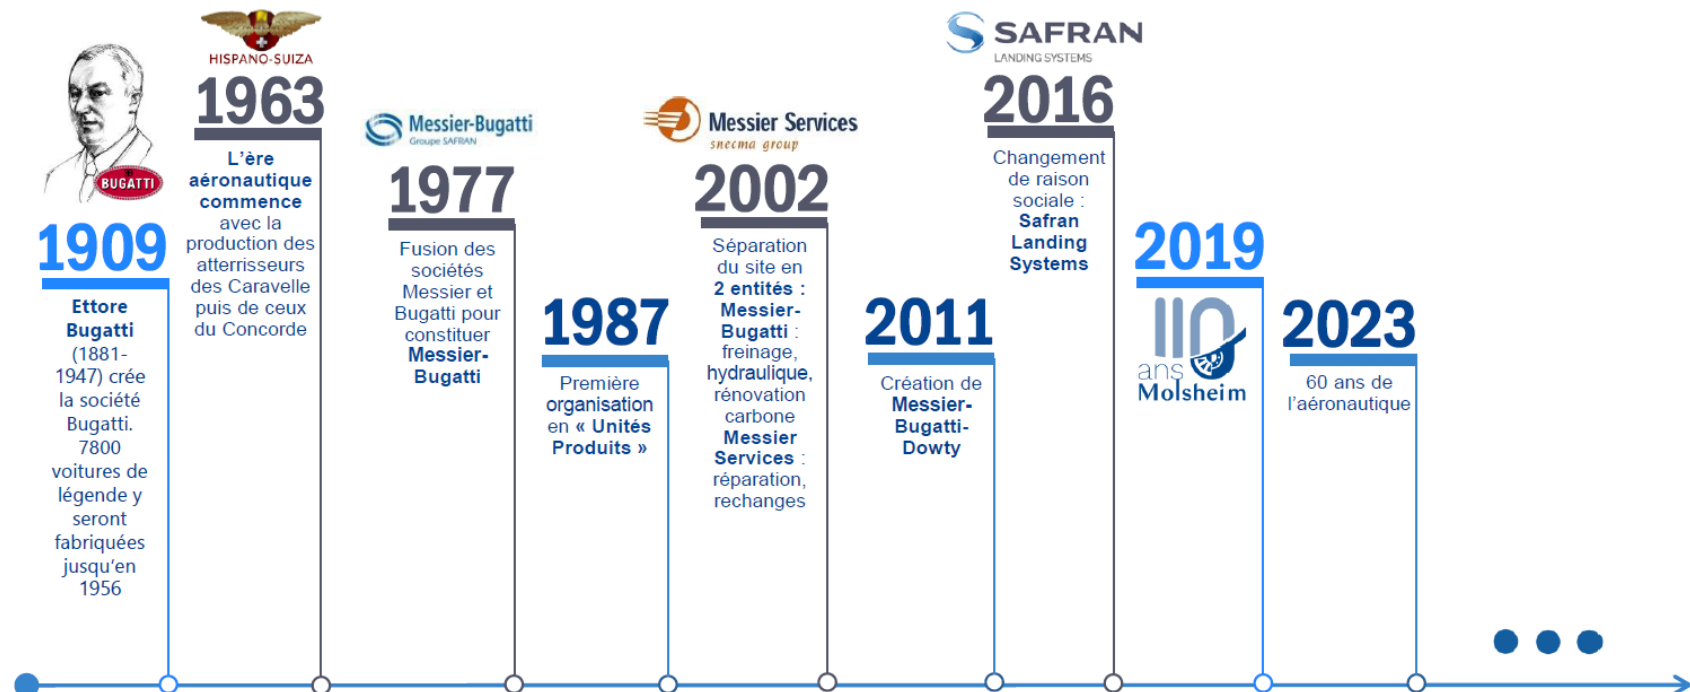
BUGATTI

1909

Ettore Bugatti (1881-1947) crée la société Bugatti. 7800 voitures de légende y seront fabriquées jusqu'en 1956

HISPANO-SUIZA

1963

L'ère aéronautique commence avec la production des atterrisseurs des Caravelle puis de ceux du Concorde

Messier-Bugatti
Groupe SAFRAN

1977

Fusion des sociétés Messier et Bugatti pour constituer Messier-Bugatti

1987

Première organisation en « Unités Produits »

Messier Services
snecma group

2002

Séparation du site en 2 entités : Messier-Bugatti : freinage, hydraulique, rénovation carbone Messier Services : réparation, rechanges

2011

Création de Messier-Bugatti-Dowty

SAFRAN
LANDING SYSTEMS

2016

Changement de raison sociale : Safran Landing Systems

2019

110 ans Molsheim

2023

60 ans de l'aéronautique